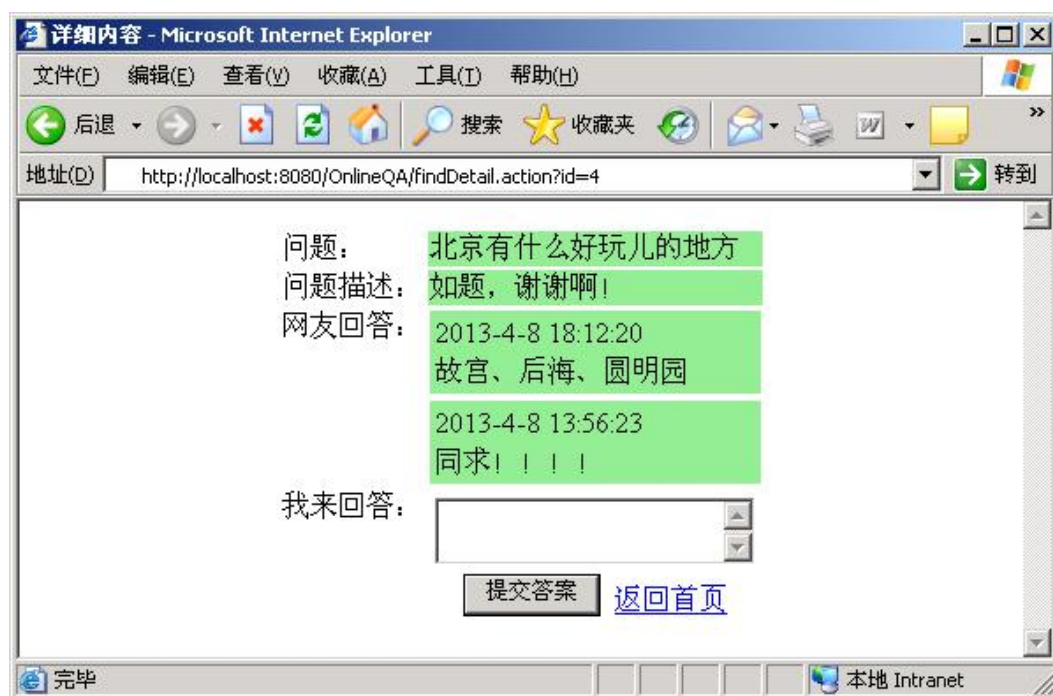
详细内容 - Microsoft Internet Explorer

文件(F) 编辑(E) 查看(V) 收藏(A) 工具(T) 帮助(H)

后退 搜索 收藏夹

地址(D) http://localhost:8080/OnlineQA/findDetail.action?id=4 转到

问题： 北京有什么好玩儿的地方
问题描述： 如题，谢谢啊！
网友回答： 2013-4-8 18:12:20
故宫、后海、圆明园

2013-4-8 13:56:23
同求！！！！

我来回答：

提交答案 返回首页

完毕 本地 Intranet